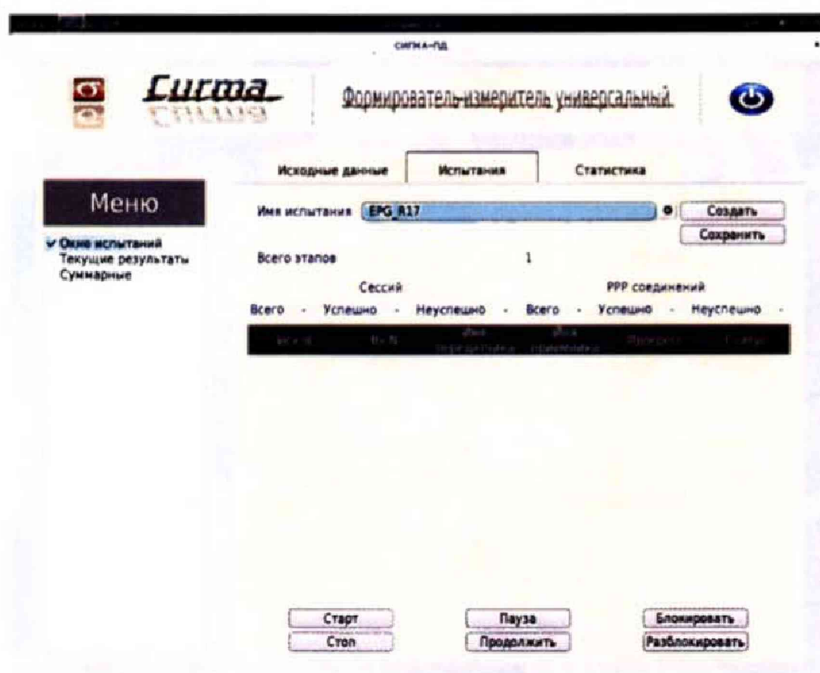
сигма-пд

Сигма

Формирователь-измеритель универсальный

Исходные данные | Испытания | Статистика

Меню

Окно испытаний
Текущие результаты
Суммарные

Имя испытания EPG_R17

Создать
Сохранить

Всего этапов 1

Сессий
Всего - Успешно - Неуспешно -

PPP соединений
Всего - Успешно - Неуспешно -

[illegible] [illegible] Имя передатчика Имя приемника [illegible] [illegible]

Старт
Стоп
Пауза
Продолжить
Блокировать
Разблокировать